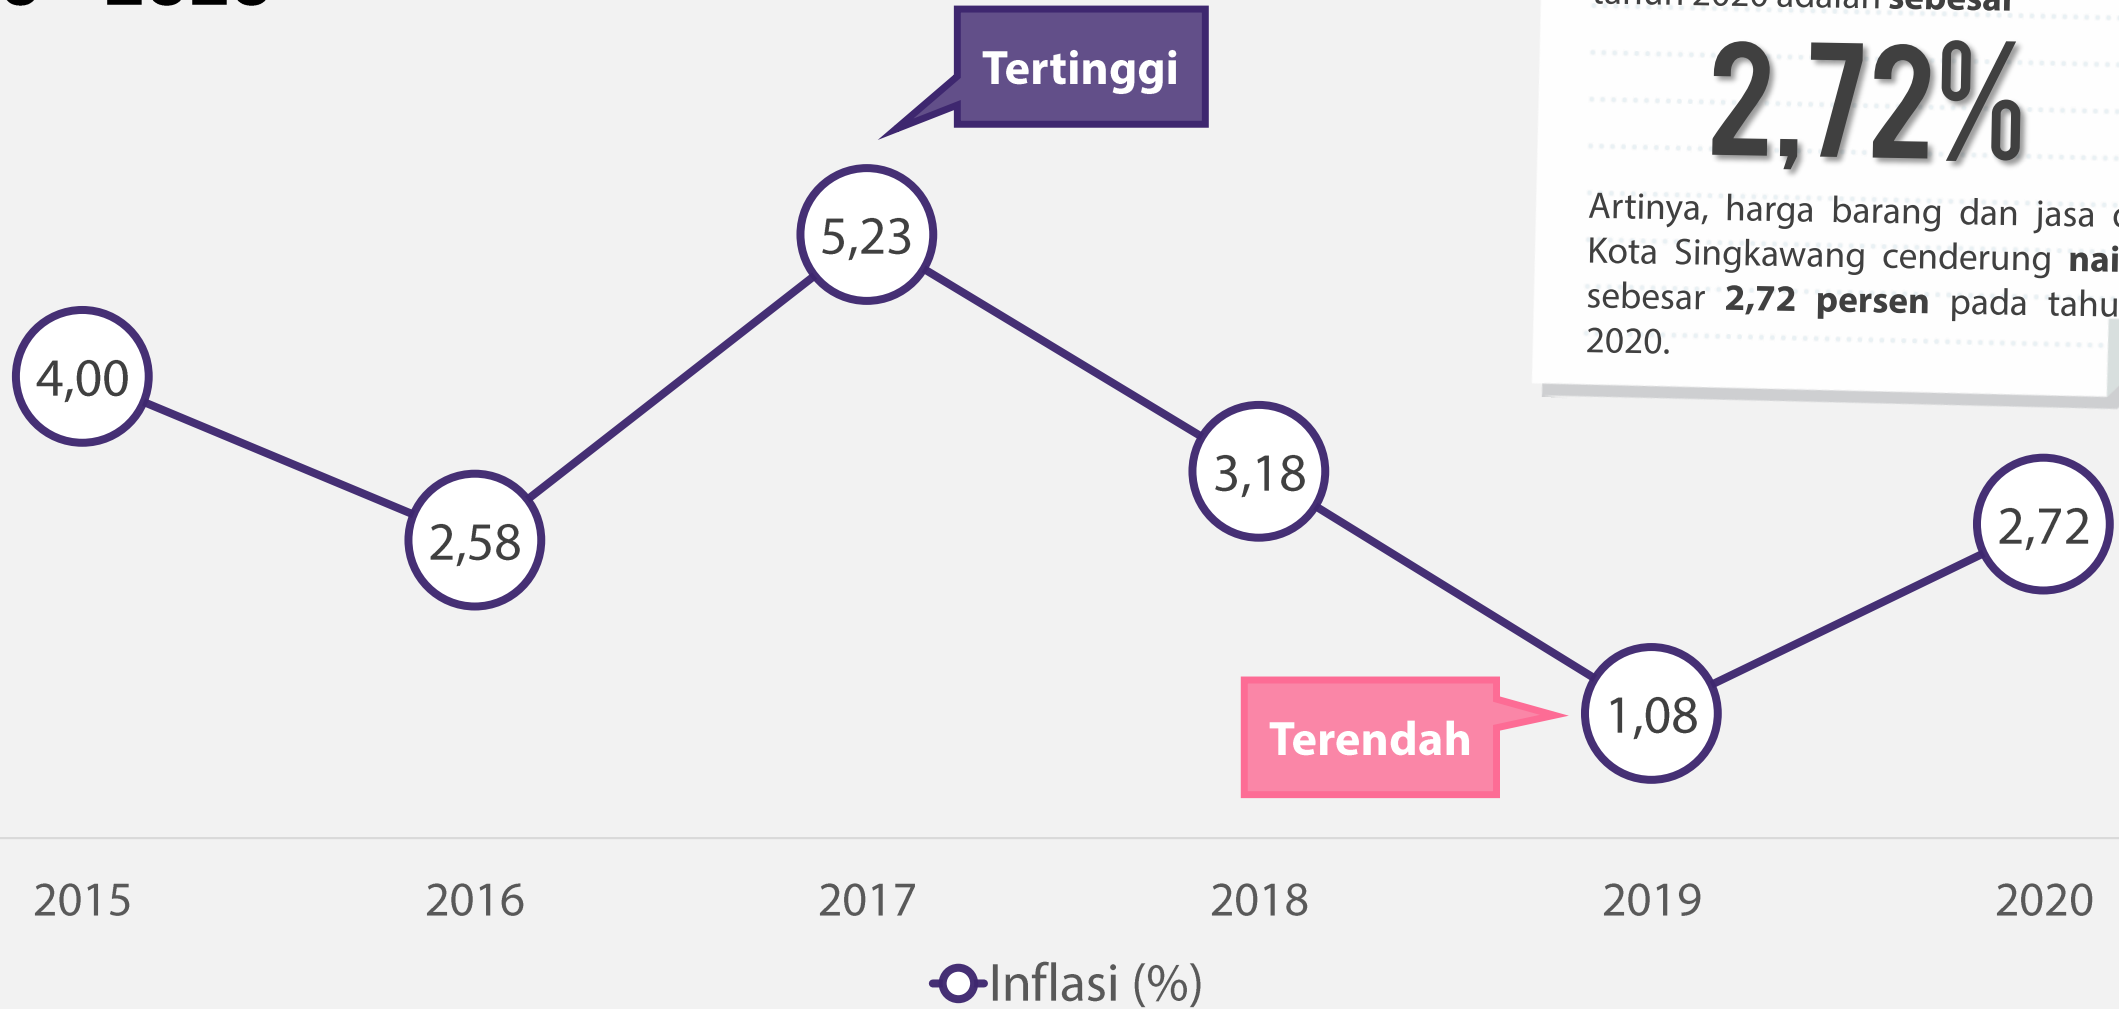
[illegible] 2020 adalan sebesar

2,72%

Artinya, harga barang dan jasa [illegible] Kota Singkawang cenderung nai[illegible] sebesar 2,72 persen pada tahu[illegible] 2020.

Tertinggi

5,23

4,00

2,58

3,18

2,72

1,08

Terendah

2015 2016 2017 2018 2019 2020

Inflasi (%)